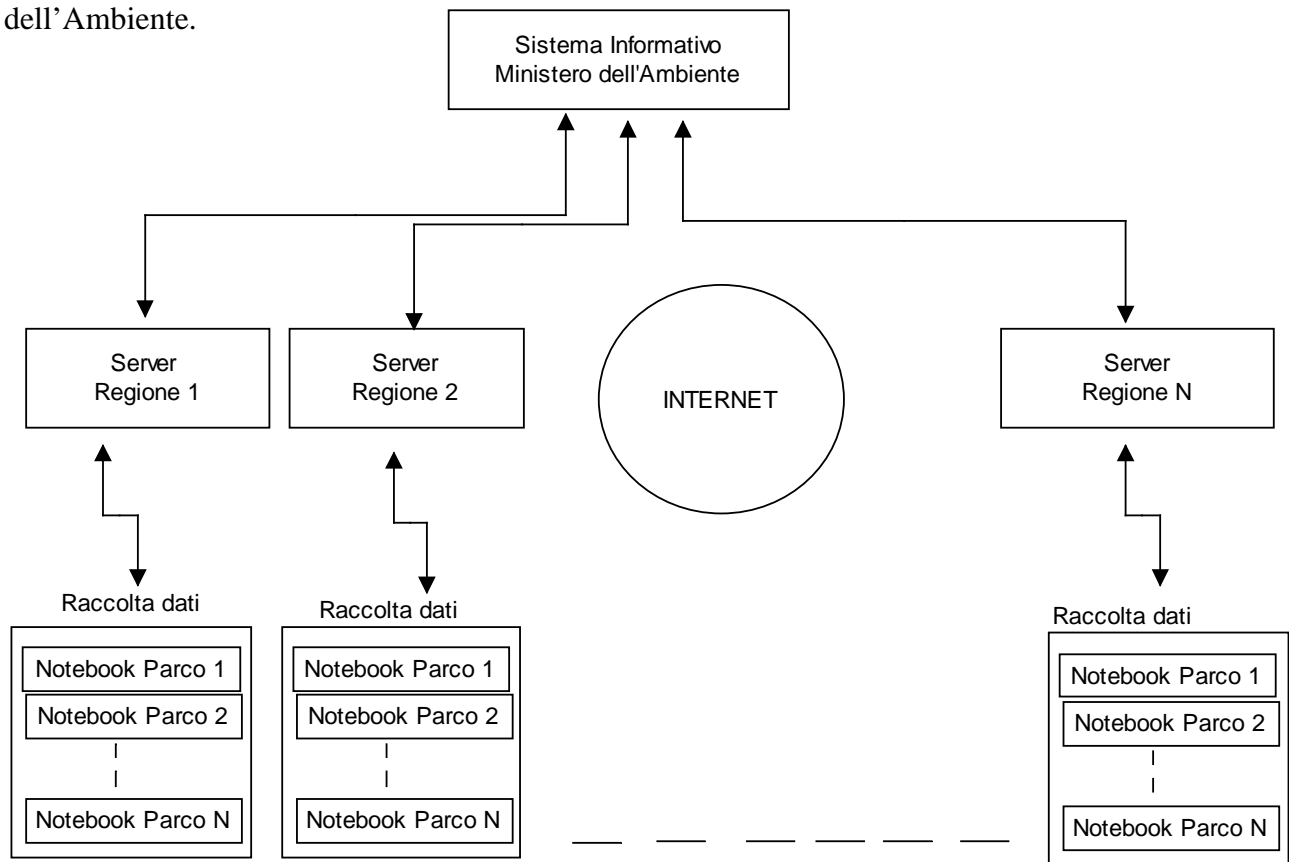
dell'Ambiente.

Sistema Informativo
Ministero dell'Ambiente

Server
Regione 1

Server
Regione 2

INTERNET

Server
Regione N

Raccolta dati

Notebook Parco 1
Notebook Parco 2
Notebook Parco N

Raccolta dati

Notebook Parco 1
Notebook Parco 2
Notebook Parco N

Raccolta dati

Notebook Parco 1
Notebook Parco 2
Notebook Parco N